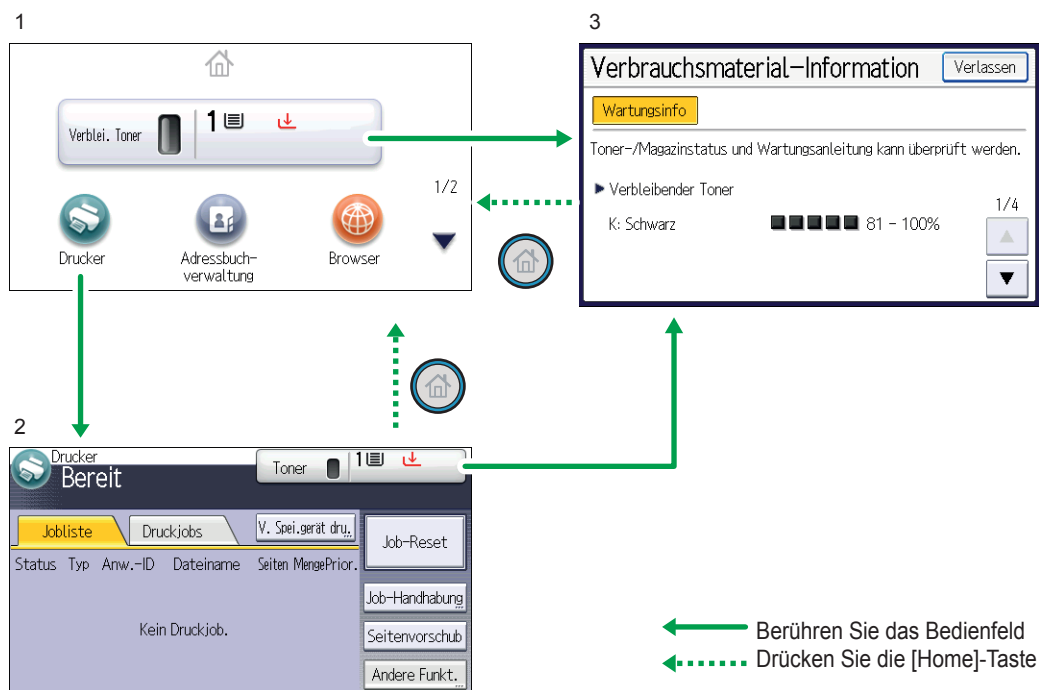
1

Verblei. Toner 1

1/2

Drucker

Adressbuchverwaltung

Browser

3

Verbrauchsmaterial-Information

Verlassen

Wartungsinfo

Toner-/Magazinstatus und Wartungsanleitung kann überprüft werden.

▶ Verbleibender Toner

1/4

K: Schwarz 81 - 100%

2

Drucker
Bereit

Toner 1

Jobliste

Druckjobs

V. Spei.gerät dru.

Job-Reset

Status Typ Anw.-ID Dateiname Seiten Menge Prior.

Job-Handhabung

Kein Druckjob.

Seitenvorschub

Andere Funkt.

Berühren Sie das Bedienfeld

Drücken Sie die [Home]-Taste